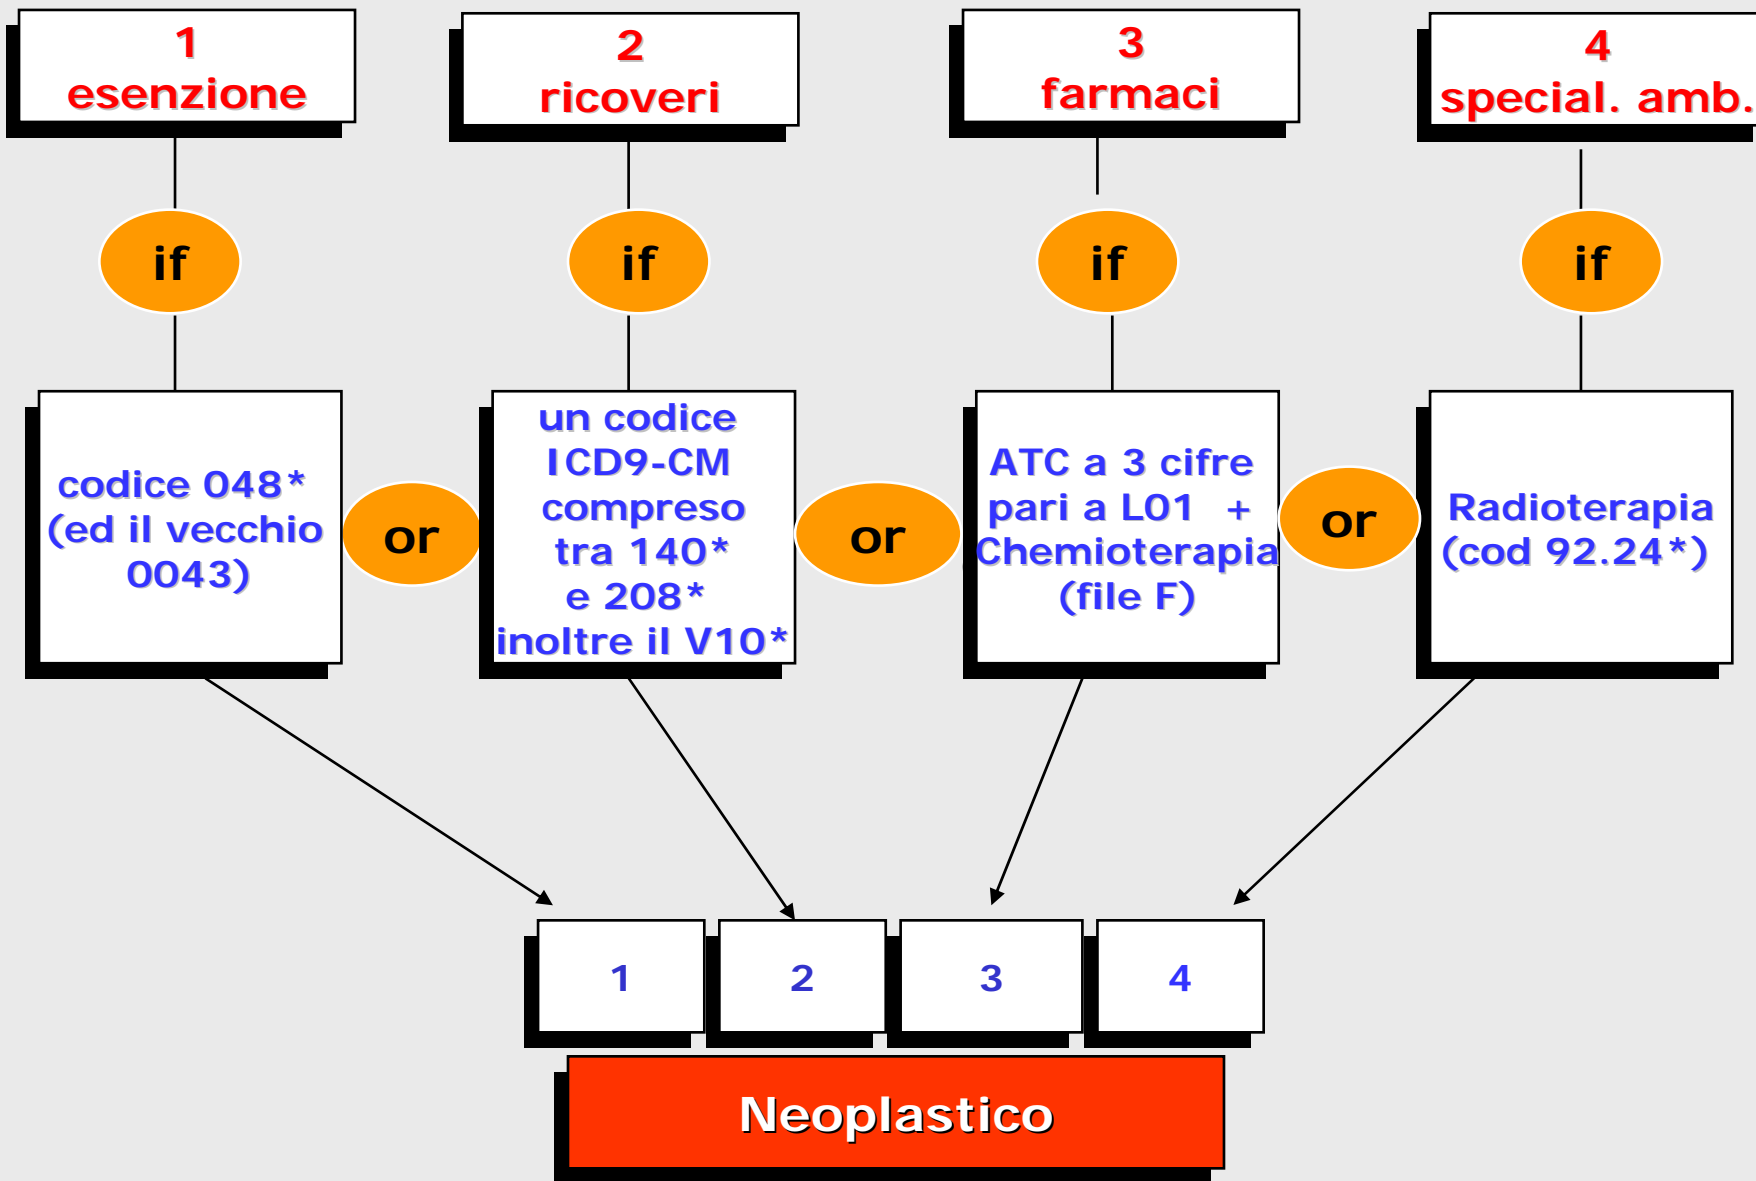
1
esenzione

2
ricoveri

3
farmaci

4
special. amb.

if

if

if

if

codice 048*
(ed il vecchio
0043)

or

un codice
ICD9-CM
compreso
tra 140*
e 208*
inoltre il V10*

or

ATC a 3 cifre
pari a L01 +
Chemioterapia
(file F)

or

Radioterapia
(cod 92.24*)

| 1 | 2 | 3 | 4 |
|---|---|---|---|

Neoplastico